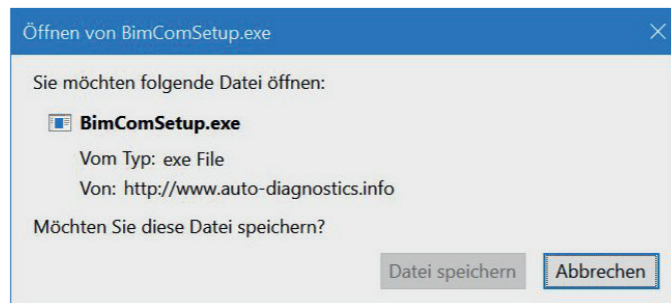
Öffnen von BimComSetup.exe

Sie möchten folgende Datei öffnen:

BimComSetup.exe

Vom Typ: exe File

Von: http://www.auto-diagnostics.info

Möchten Sie diese Datei speichern?

Datei speichern

Abbrechen